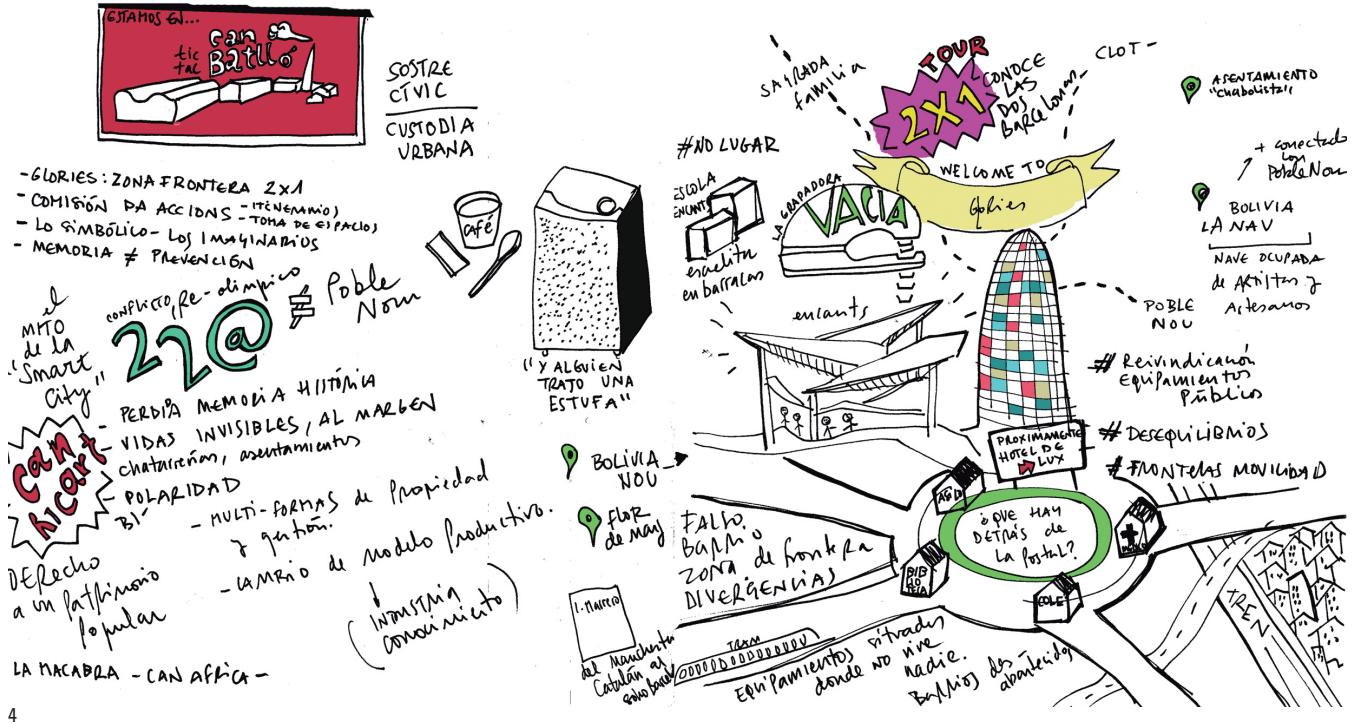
ESTAMOS EN...
tic tac Can Batlló

SOSTRE CÍVIC

CUSTODIA URBANA

- GLORIES: ZONA FRONTERA 2x1
- COMISIÓN DA ACCIONS - ITINERARIO / - TOMA DE ESPACIOS
- LO SIMBÓLICO - LOS IMAGINARIOS
- MEMORIA ≠ PREVENCIÓN

café

"Y ALGUIEN TRAJO UNA ESTUFA"

el MITO de la "Smart City"

conflicto (re-olímpico)

22@ ≠ Poble Nou

Can Ricart

- PERDIDA MEMORIA HISTÓRICA
- VIDAS INVISIBLES, AL MARGEN
chatarrerías, asentamientos
- POLARIDAD
BI - MULTI-FORMAS de propiedad y gestión.
- CAMBIO de modelo productivo.

INDUSTRIA conocimiento

DERECHO a un patrimonio popular

LA MACABRA - CAN AFRICA -

BOLIVIA NOU

Flor de May

FALTA BARRIO
ZONA de frontera
DIVERGENCIAS

I. MARCO

del Manchester Catalán al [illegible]

TRAM

EQUIPAMIENTOS situados donde no vive nadie.

BARRIOS desabastecidos

#NO LUGAR

ESCOLA ENCANTS

escalita en barracas

LA GRADADORA VACÍA

encants

SAGRADA FAMILIA

TOUR 2x1

CONOCE LAS DOS BARCELONAS

CLOT -

WELCOME TO Glories

ASENTAMIENTO "chabolista"

+ conectado con PobleNou

BOLIVIA
LA NAV
NAVE OCUPADA de Artistas y Artesanos

POBLE NOU

# Reivindicación Equipamientos Públicos

# DESEQUILIBRIOS

# FRONTERAS MOVILIDAD

PROXIMAMENTE HOTEL DE LUX

¿QUÉ HAY DETRÁS de LA Postal?

AGBAR

BIBLIOTECA

COLE

TREN

4